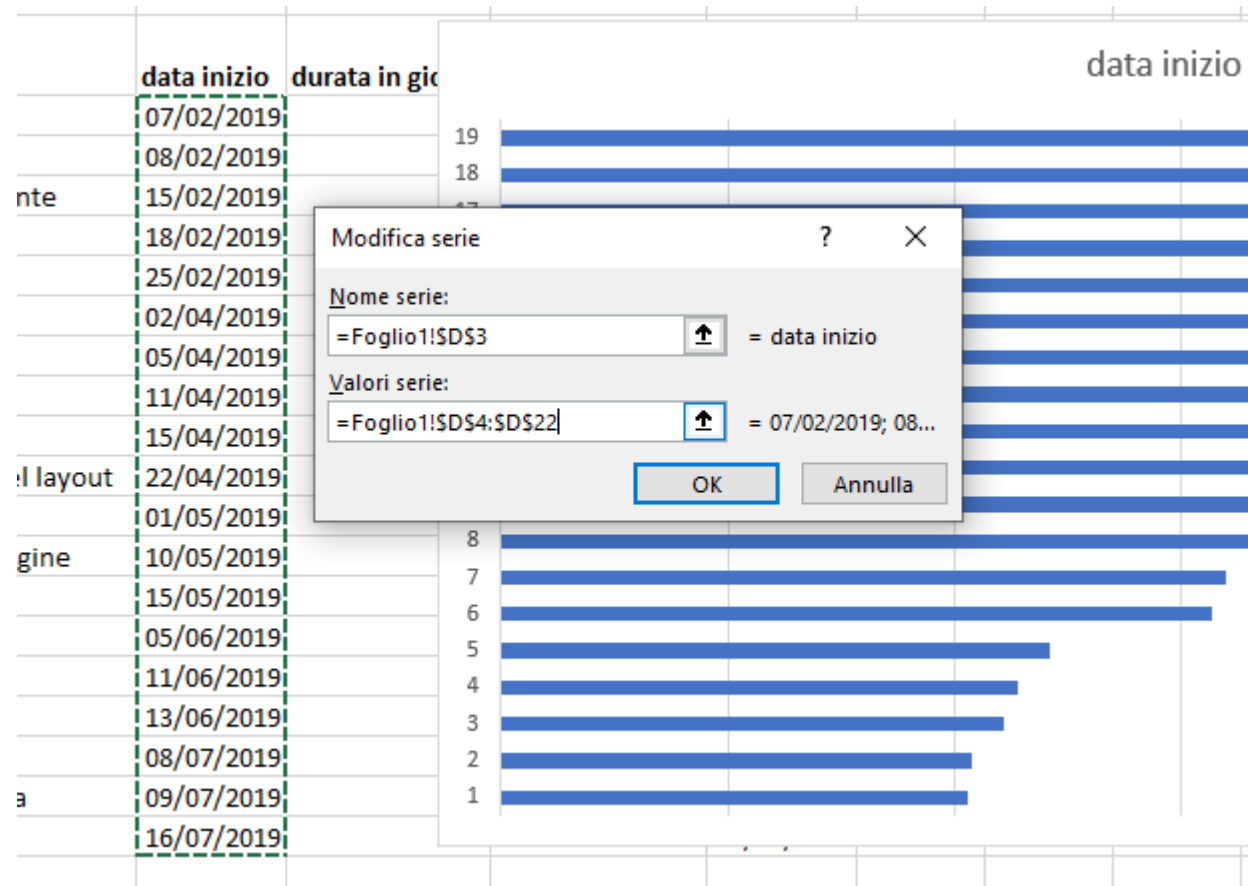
data inizio
durata in gio

nte

el layout

gine

a

07/02/2019
08/02/2019
15/02/2019
18/02/2019
25/02/2019
02/04/2019
05/04/2019
11/04/2019
15/04/2019
22/04/2019
01/05/2019
10/05/2019
15/05/2019
05/06/2019
11/06/2019
13/06/2019
08/07/2019
09/07/2019
16/07/2019

data inizio

19
18
8
7
6
5
4
3
2
1

Modifica serie
?
Nome serie:
=Foglio1!$D$3
= data inizio
Valori serie:
=Foglio1!$D$4:$D$22
= 07/02/2019; 08...
OK
Annulla